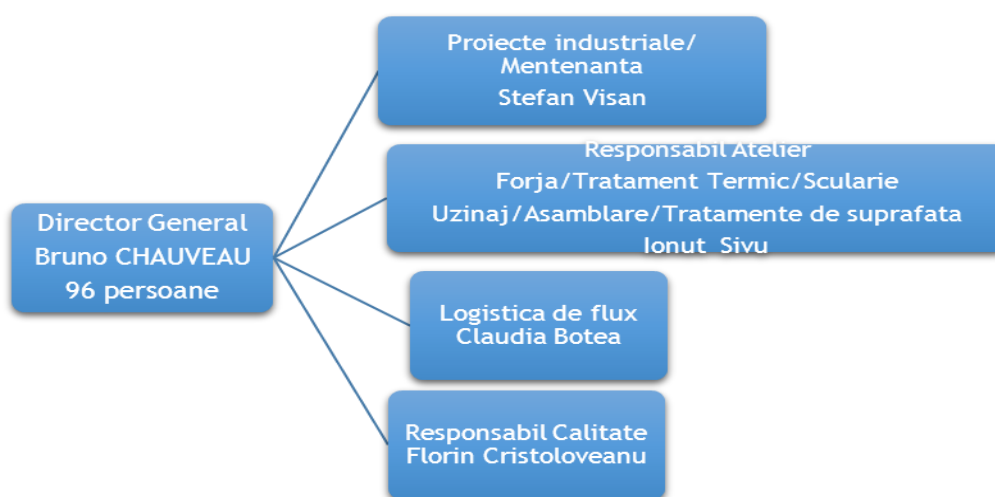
Director General
Bruno CHAUVEAU
96 persoane

Proiecte industriale/
Mentenanta
Stefan Visan

Responsabil Atelier
Forja/Tratament Termic/Sculatie
Uzinaj/Asamblare/Tratamente de suprafata
Ionut Sivu

Logistica de flux
Claudia Botea

Responsabil Calitate
Florin Cristoloveanu